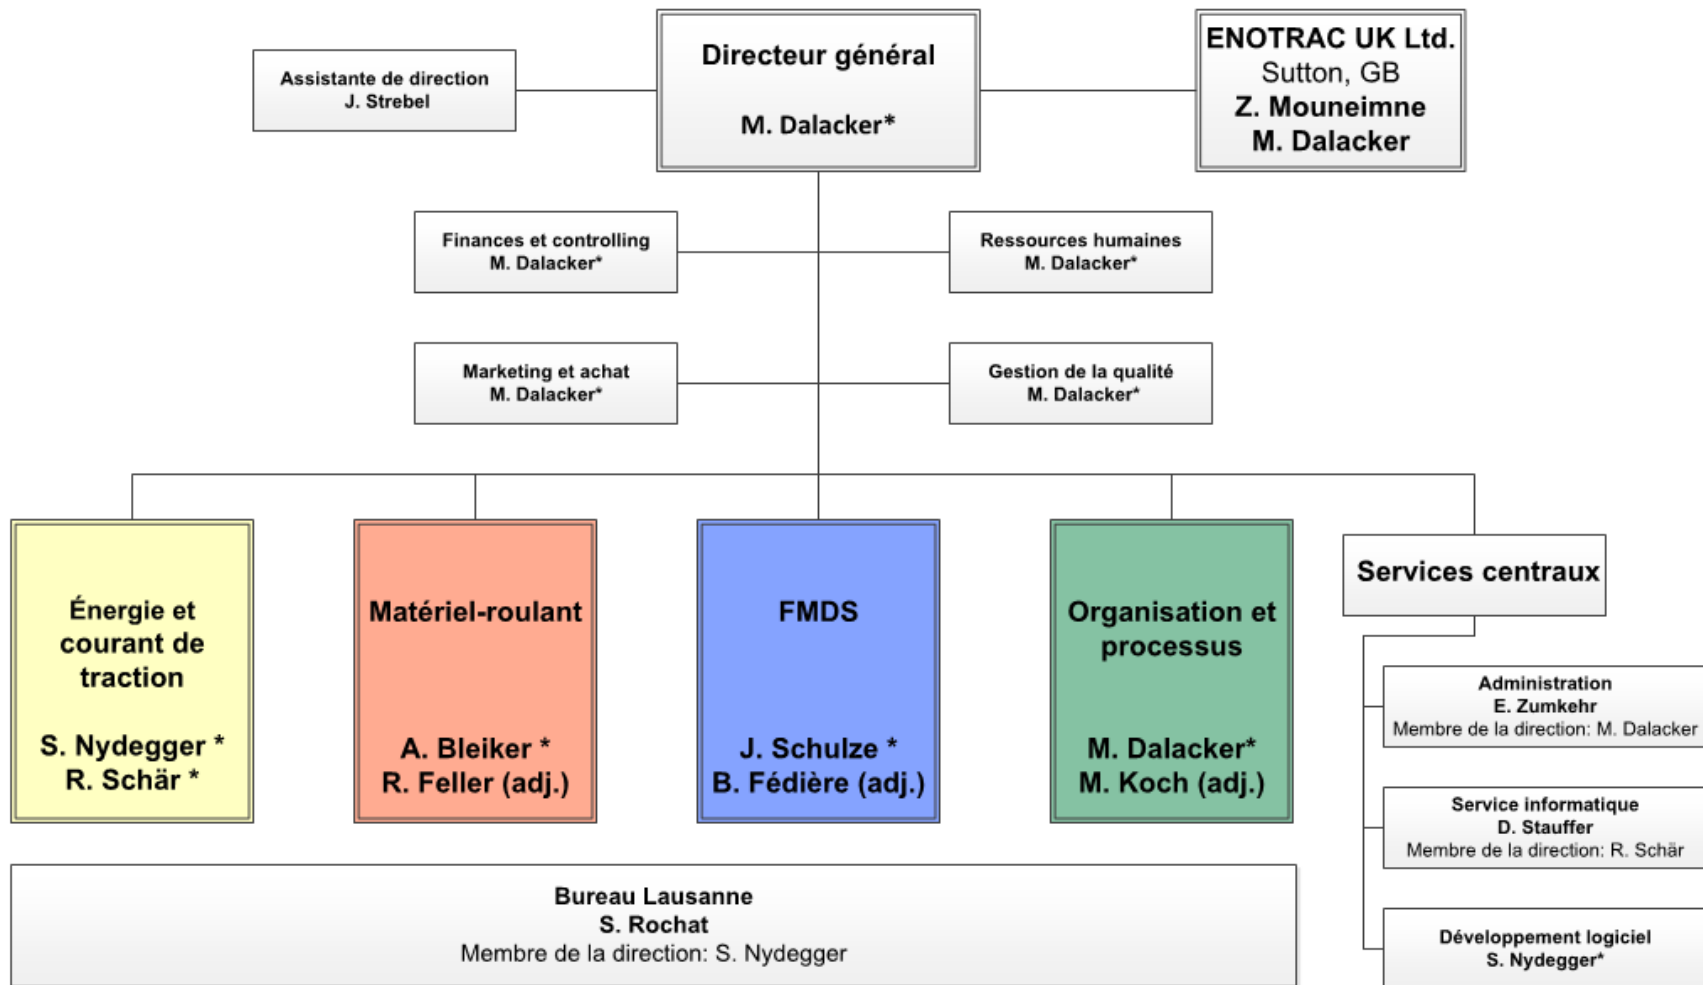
Assistante de direction
J. Strebel

Directeur général

M. Dalacker*

ENOTRAC UK Ltd.
Sutton, GB
Z. Mouneimne
M. Dalacker

Finances et controlling
M. Dalacker*

Ressources humaines
M. Dalacker*

Marketing et achat
M. Dalacker*

Gestion de la qualité
M. Dalacker*

Énergie et courant de traction

S. Nydegger *
R. Schär *

Matériel-roulant

A. Bleiker *
R. Feller (adj.)

FMDS

J. Schulze *
B. Fédière (adj.)

Organisation et processus

M. Dalacker*
M. Koch (adj.)

Services centraux

Administration
E. Zumkehr
Membre de la direction: M. Dalacker

Service informatique
D. Stauffer
Membre de la direction: R. Schär

Développement logiciel
S. Nydegger*

Bureau Lausanne
S. Rochat
Membre de la direction: S. Nydegger